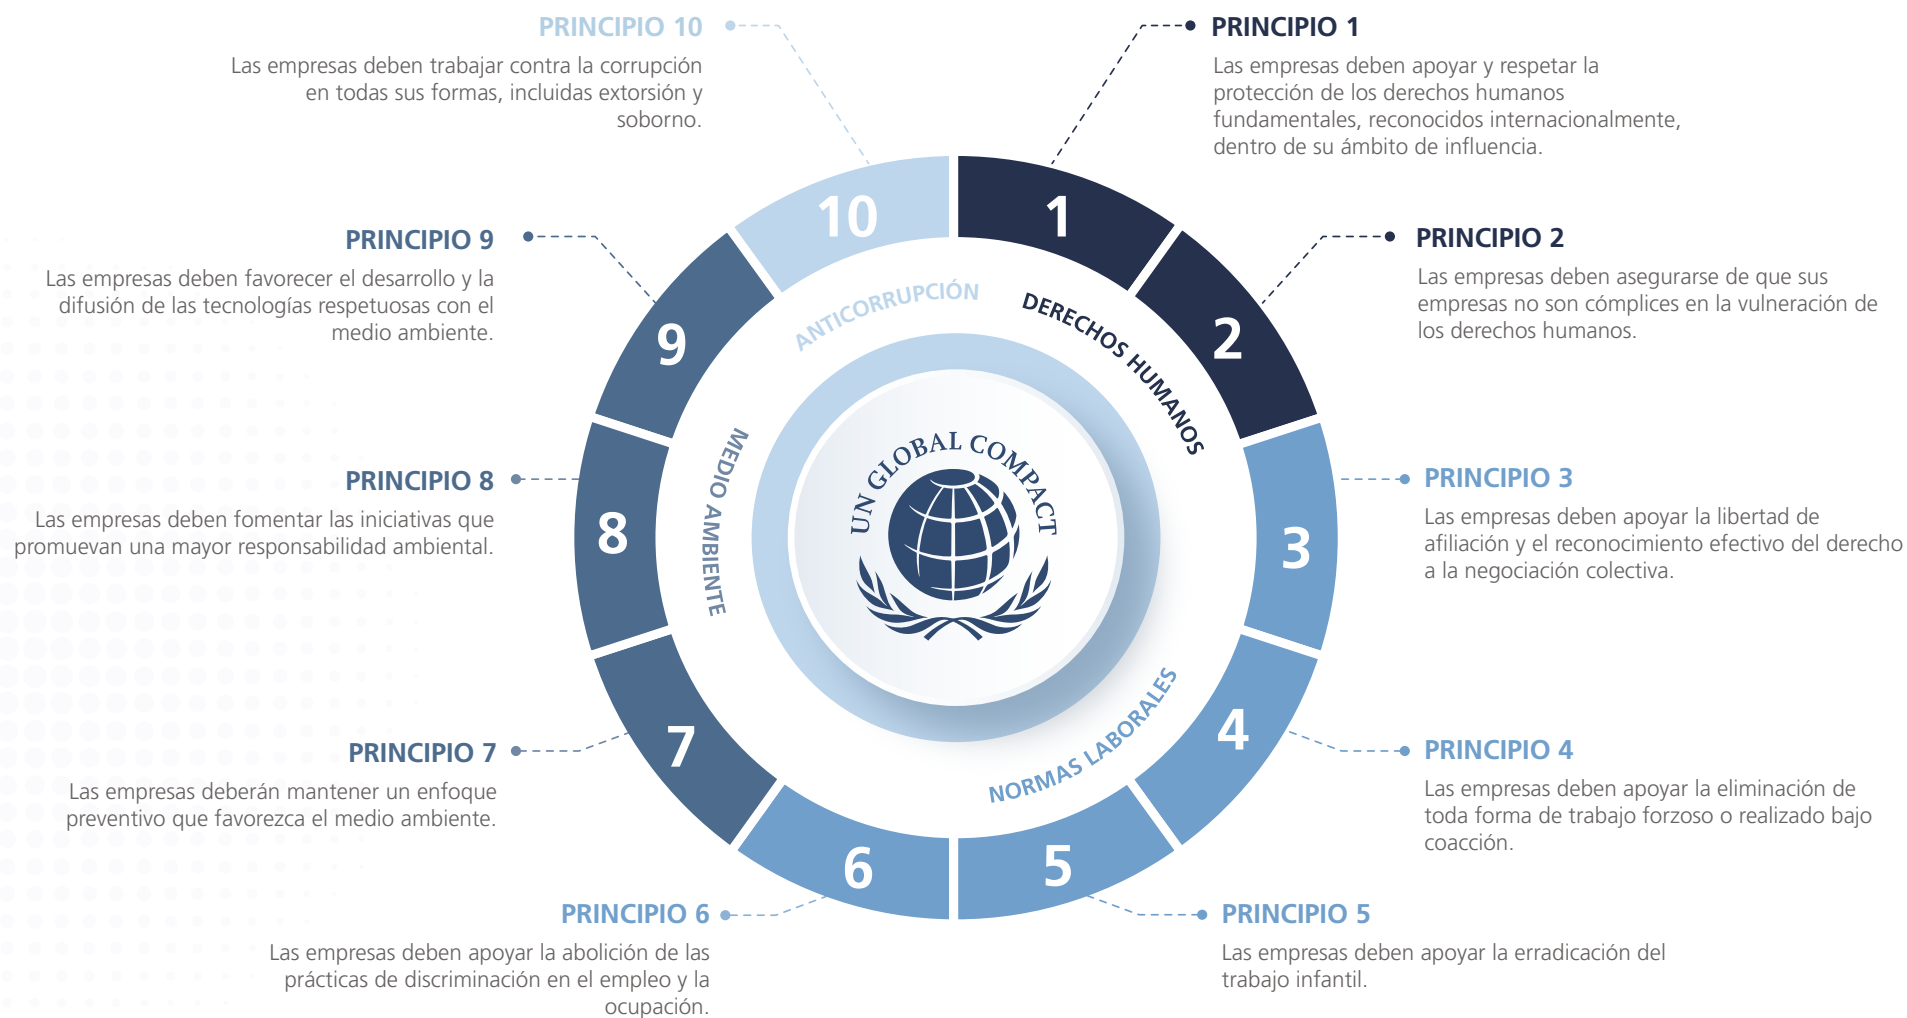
PRINCIPIO 10
Las empresas deben trabajar contra la corrupción en todas sus formas, incluidas extorsión y soborno.

PRINCIPIO 1
Las empresas deben apoyar y respetar la protección de los derechos humanos fundamentales, reconocidos internacionalmente, dentro de su ámbito de influencia.

PRINCIPIO 9
Las empresas deben favorecer el desarrollo y la difusión de las tecnologías respetuosas con el medio ambiente.

PRINCIPIO 2
Las empresas deben asegurarse de que sus empresas no son cómplices en la vulneración de los derechos humanos.

PRINCIPIO 8
Las empresas deben fomentar las iniciativas que promuevan una mayor responsabilidad ambiental.

PRINCIPIO 3
Las empresas deben apoyar la libertad de afiliación y el reconocimiento efectivo del derecho a la negociación colectiva.

PRINCIPIO 7
Las empresas deberán mantener un enfoque preventivo que favorezca el medio ambiente.

PRINCIPIO 4
Las empresas deben apoyar la eliminación de toda forma de trabajo forzoso o realizado bajo coacción.

PRINCIPIO 6
Las empresas deben apoyar la abolición de las prácticas de discriminación en el empleo y la ocupación.

PRINCIPIO 5
Las empresas deben apoyar la erradicación del trabajo infantil.

10
1
2
3
4
5
6
7
8
9

ANTICORRUPCIÓN
DERECHOS HUMANOS
NORMAS LABORALES
MEDIO AMBIENTE

UN GLOBAL COMPACT